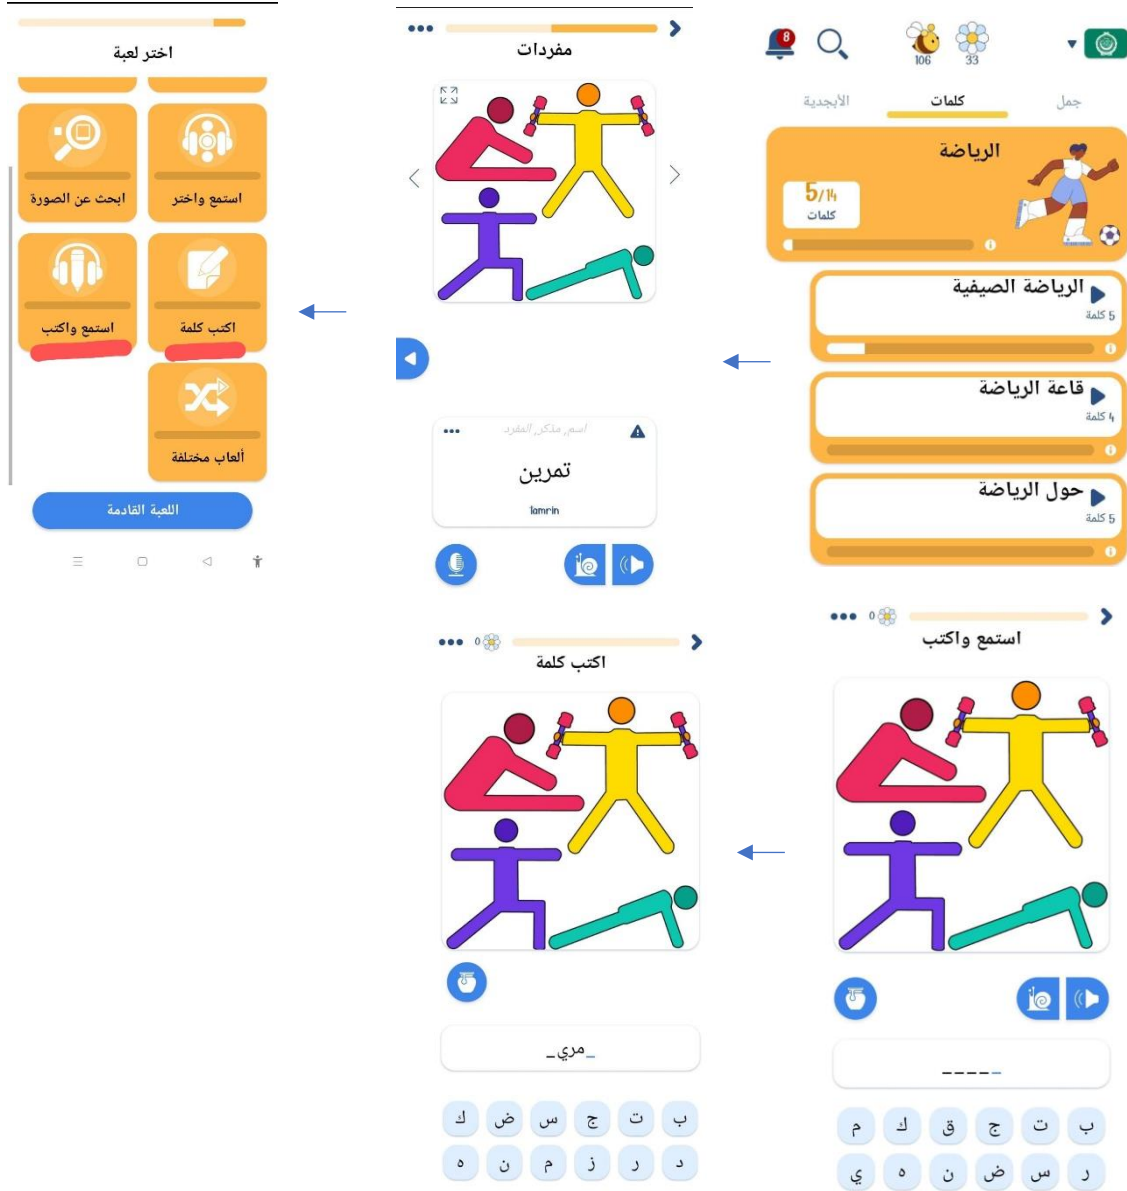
8
106
33
جمل
كلمات
الأبجدية
الرياضة
5/14
كلمات
الرياضة الصيفية
5 كلمة
قاعة الرياضة
4 كلمة
حول الرياضة
5 كلمة

مفردات
اسم، مذكر، المفرد
تمرين
tamrin

اختر لعبة
ابحث عن الصورة
استمع واختر
استمع واكتب
اكتب كلمة
ألعاب مختلفة
اللعبة القادمة

0
استمع واكتب
----
ب ت ج ق ك م
ر س ض ن ه ي

0
اكتب كلمة
_مري_
ب ت ج س ض ك
د ر ز م ن ه